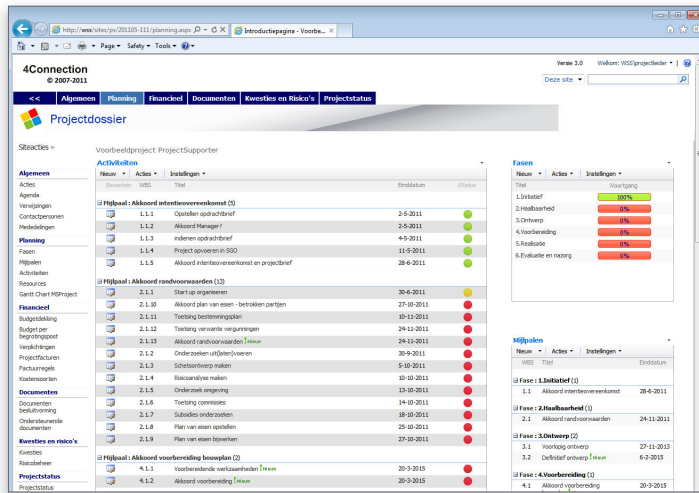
http://wss/sites/ps/201105-111/planning.aspx | Introductiepagina - Voorbe...

Page ▾ Safety ▾ Tools ▾

4Connection
© 2007-2011

Versie 3.0 Welkom: WSS\projectleider ▾

Deze site ▾

<< | Algemeen | Planning | Financieel | Documenten | Kwesties en Risico's | Projectstatus

Projectdossier

Siteacties ▾

Voorbeeldproject ProjectSupporter

Algemeen
Acties
Agenda
Verwijzingen
Contactpersonen
Mededelingen

Planning
Fasen
Mijlpalen
Activiteiten
Resources
Gantt Chart MSProject

Financieel
Budgetdeling
Budget per begrotingspost
Verplichtingen
Projectfacturen
Factuurregels
Kostensoorten

Documenten
Documenten besluitvorming
Ondersteunende documenten

Kwesties en risico's
Kwesties
Risicobeheer

Projectstatus
Projectstatus

Activiteiten

Nieuw ▾ | Acties ▾ | Instellingen ▾

| Bewerken | WBS | Titel | Einddatum | Status |
|---|---|---|---|---|
| Mijlpaal : Akkoord intentieovereenkomst (5) | | | | |
| | 1.1.1 | Opstellen opdrachtbrief | 2-5-2011 | |
| | 1.1.2 | Akkoord Manager? | 2-5-2011 | |
| | 1.1.3 | indienen opdrachtbrief | 4-5-2011 | |
| | 1.1.4 | Project opvoeren in SGO | 11-5-2011 | |
| | 1.1.5 | Akkoord intentieovereenkomst en projectbrief | 28-6-2011 | |
| Mijlpaal : Akkoord randvoorwaarden (13) | | | | |
| | 2.1.1 | Start up organiseren | 30-6-2011 | |
| | 2.1.10 | Akkoord plan van eisen - betrokken partijen | 27-10-2011 | |
| | 2.1.11 | Toetsing bestemmingsplan | 10-11-2011 | |
| | 2.1.12 | Toetsing verwante vergunningen | 24-11-2011 | |
| | 2.1.13 | Akkoord randvoorwaarden ! Nieuw | 24-11-2011 | |
| | 2.1.2 | Onderzoeken uit(laten)voeren | 30-9-2011 | |
| | 2.1.3 | Schetsontwerp maken | 5-10-2011 | |
| | 2.1.4 | Risicoanalyse maken | 10-10-2011 | |
| | 2.1.5 | Onderzoek omgeving | 13-10-2011 | |
| | 2.1.6 | Toetsing commissies | 14-10-2011 | |
| | 2.1.7 | Subsidies onderzoeken | 18-10-2011 | |
| | 2.1.8 | Plan van eisen opstellen | 25-10-2011 | |
| | 2.1.9 | Plan van eisen bijwerken | 27-10-2011 | |
| Mijlpaal : Akkoord voorbereiding bouwplan (2) | | | | |
| | 4.1.1 | Voorbereidende werkzaamheden ! Nieuw | 20-3-2015 | |
| | 4.1.2 | Akkoord voorbereiding ! Nieuw | 20-3-2015 | |

Fasen

Nieuw ▾ | Acties ▾ | Instellingen ▾

| Titel | Voortgang |
|---|---|
| 1.Initiatief | 100% |
| 2.Haalbaarheid | 0% |
| 3.Ontwerp | 0% |
| 4.Voorbereiding | 0% |
| 5.Realsatie | 0% |
| 6.Evaluatie en nazorg | 0% |

Mijlpalen

Nieuw ▾ | Acties ▾ | Instellingen ▾

| WBS | Titel | Einddatum |
|---|---|---|
| Fase : 1.Initiatief (1) | | |
| 1.1 | Akkoord intentieovereenkomst | 28-6-2011 |
| Fase : 2.Haalbaarheid (1) | | |
| 2.1 | Akkoord randvoorwaarden | 24-11-2011 |
| Fase : 3.Ontwerp (2) | | |
| 3.1 | Voorlopig ontwerp | 27-11-2013 |
| 3.2 | Definitief ontwerp ! Nieuw | 6-2-2015 |
| Fase : 4.Voorbereiding (1) | | |
| 4.1 | Akkoord voorbereiding | 20-3-2015 |